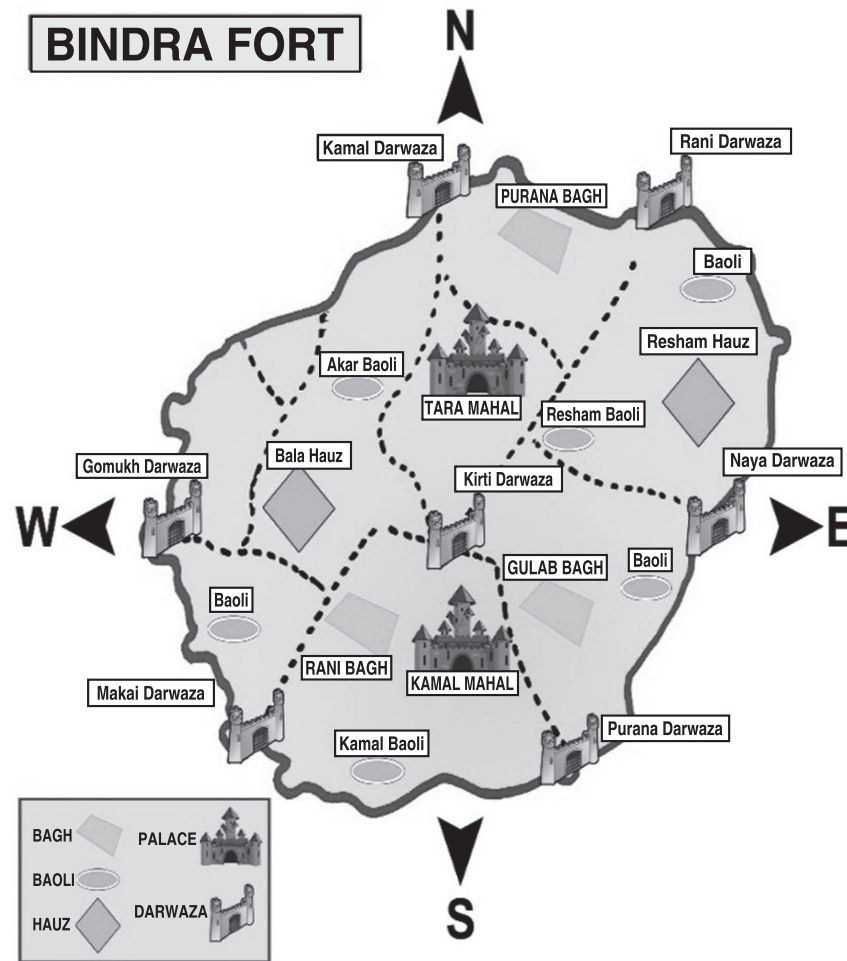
BINDRA FORT

N

Kamal Darwaza

Rani Darwaza

PURANA BAGH

Baoli

Akar Baoli

Resham Hauz

TARA MAHAL

Resham Baoli

Gomukh Darwaza

Bala Hauz

Kirti Darwaza

Naya Darwaza

W

E

GULAB BAGH

Baoli

Baoli

RANI BAGH

KAMAL MAHAL

Makai Darwaza

Kamal Baoli

Purana Darwaza

S

BAGH

PALACE

BAOLI

HAUZ

DARWAZA